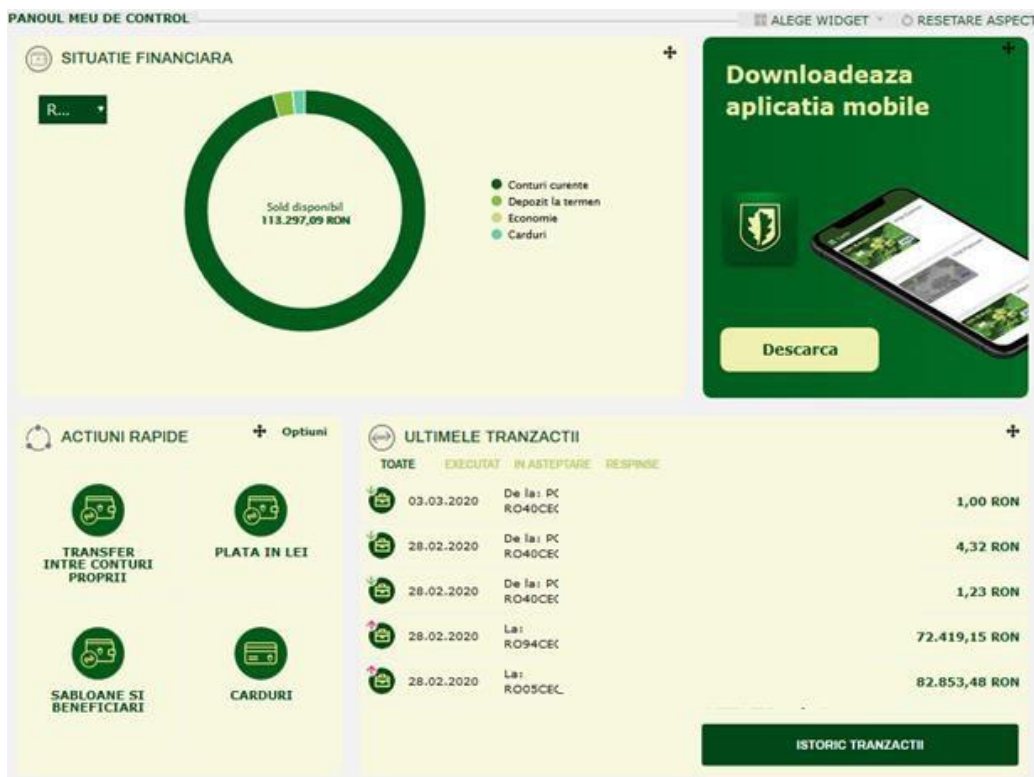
PANOUL MEU DE CONTROL

ALEGE WIDGET

RESETARE ASPECT

SITUATIE FINANCIARA

R...

Sold disponibil
113.297,09 RON

Conturi curente
Depozit la termen
Economie
Carduri

Downloadeaza aplicatia mobile

Descarca

ACTIUNI RAPIDE

Optiuni

TRANSFER INTRE CONTURI PROPRII

PLATA IN LEI

SABLOANE SI BENEFICIARI

CARDURI

ULTIMELE TRANZACTII

TOATE EXECUTAT IN ASTEPTARE RESPINSE

| | | |
|---|---|---|
| 03.03.2020 | De la: PC RO40CEC | 1,00 RON |
| 28.02.2020 | De la: PC RO40CEC | 4,32 RON |
| 28.02.2020 | De la: PC RO40CEC | 1,23 RON |
| 28.02.2020 | La: RO94CEC | 72.419,15 RON |
| 28.02.2020 | La: RO05CEC | 82.853,48 RON |

ISTORIC TRANZACTII